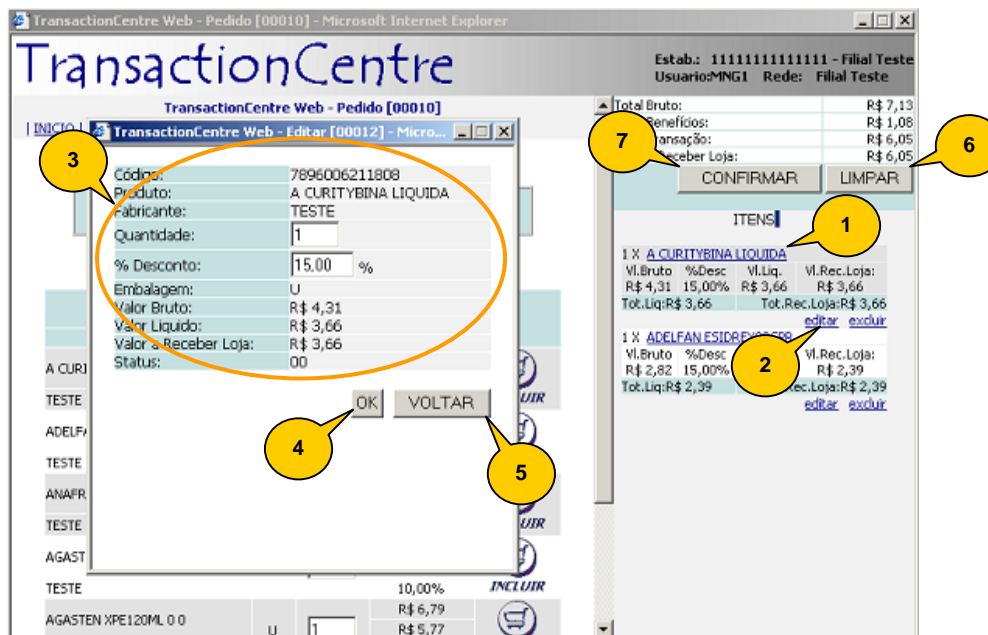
TransactionCentre Web - Pedido [00010] - Microsoft Internet Explorer

TransactionCentre

Estab.: 11111111111111 - Filial Teste
Usuario:MNG1 Rede: Filial Teste

TransactionCentre Web - Pedido [00010]

| INICIO |

TransactionCentre Web - Editar [00012] - Micro...

3

Código: 7896006211808
Produto: A CURITYBINA LIQUIDA
Fabricante: TESTE
Quantidade: 1
% Desconto: 15.00 %
Embalagem: U
Valor Bruto: R$ 4,31
Valor Liquido: R$ 3,66
Valor a Receber Loja: R$ 3,66
Status: 00

OK VOLTAR

4

5

A CURI
TESTE
ADELF
TESTE
ANAFR
TESTE
AGAST
TESTE 10,00% INCLUIR
AGASTEN XPE120ML 0 0 U 1 R$ 6,79 R$ 5,77

INCLUIR
UIR

| Total Bruto: | R$ 7,13 |
|---|---|
| Benefícios: | R$ 1,08 |
| Transação: | R$ 6,05 |
| Receber Loja: | R$ 6,05 |

7

CONFIRMAR LIMPAR

6

ITENS

1

1 X A CURITYBINA LIQUIDA

| Vl.Bruto | %Desc | Vl.Liq. | Vl.Rec.Loja: |
|---|---|---|---|
| R$ 4,31 | 15,00% | R$ 3,66 | R$ 3,66 |

Tot.Liq:R$ 3,66 Tot.Rec.Loja:R$ 3,66
editar excluir

1 X ADELFAN ESIDREX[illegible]

| Vl.Bruto | %Desc | | Vl.Rec.Loja: |
|---|---|---|---|
| R$ 2,82 | 15,00% | | R$ 2,39 |

Tot.Liq:R$ 2,39 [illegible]Rec.Loja:R$ 2,39
editar excluir

2